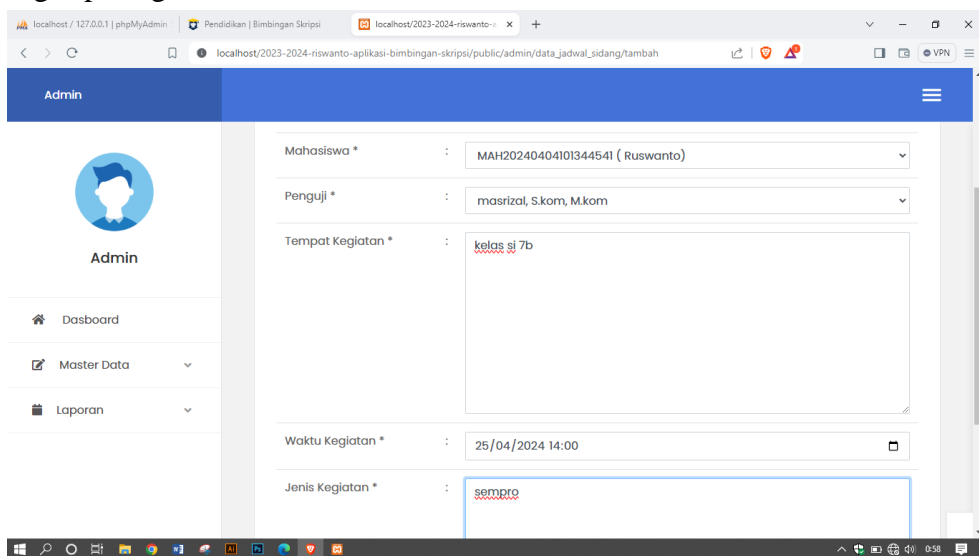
localhost / 127.0.0.1 | phpMyAdmin
Pendidikan | Bimbingan Skripsi
localhost/2023-2024-riswanto-a ×
+
localhost/2023-2024-riswanto-aplikasi-bimbingan-skripsi/public/admin/data_jadwal_sidang/tambah
VPN

Admin

Admin

Dasboard
Master Data
Laporan

Mahasiswa * : MAH20240404101344541 ( Ruswanto)
Penguji * : masrizal, S.kom, M.kom
Tempat Kegiatan * : kelas si 7b
Waktu Kegiatan * : 25/04/2024 14:00
Jenis Kegiatan * : sempro

0:58